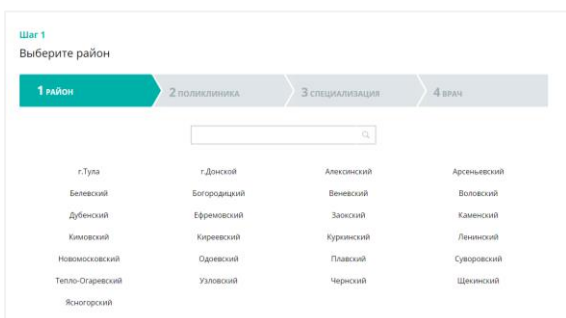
Шаг 1
Выберите район

1 РАЙОН | 2 ПОЛИКЛИНИКА | 3 СПЕЦИАЛИЗАЦИЯ | 4 ВРАЧ

| | | | |
|---|---|---|---|
| г.Тула | г.Донской | Алексинский | Арсеньевский |
| Белевский | Богородицкий | Веневский | Воловский |
| Дубенский | Ефремовский | Заокский | Каменский |
| Кимовский | Киреевский | Куркинский | Ленинский |
| Новомосковский | Одоевский | Плавский | Суворовский |
| Тепло-Огаревский | Узловский | Чернский | Щекинский |
| Ясногорский | | | |